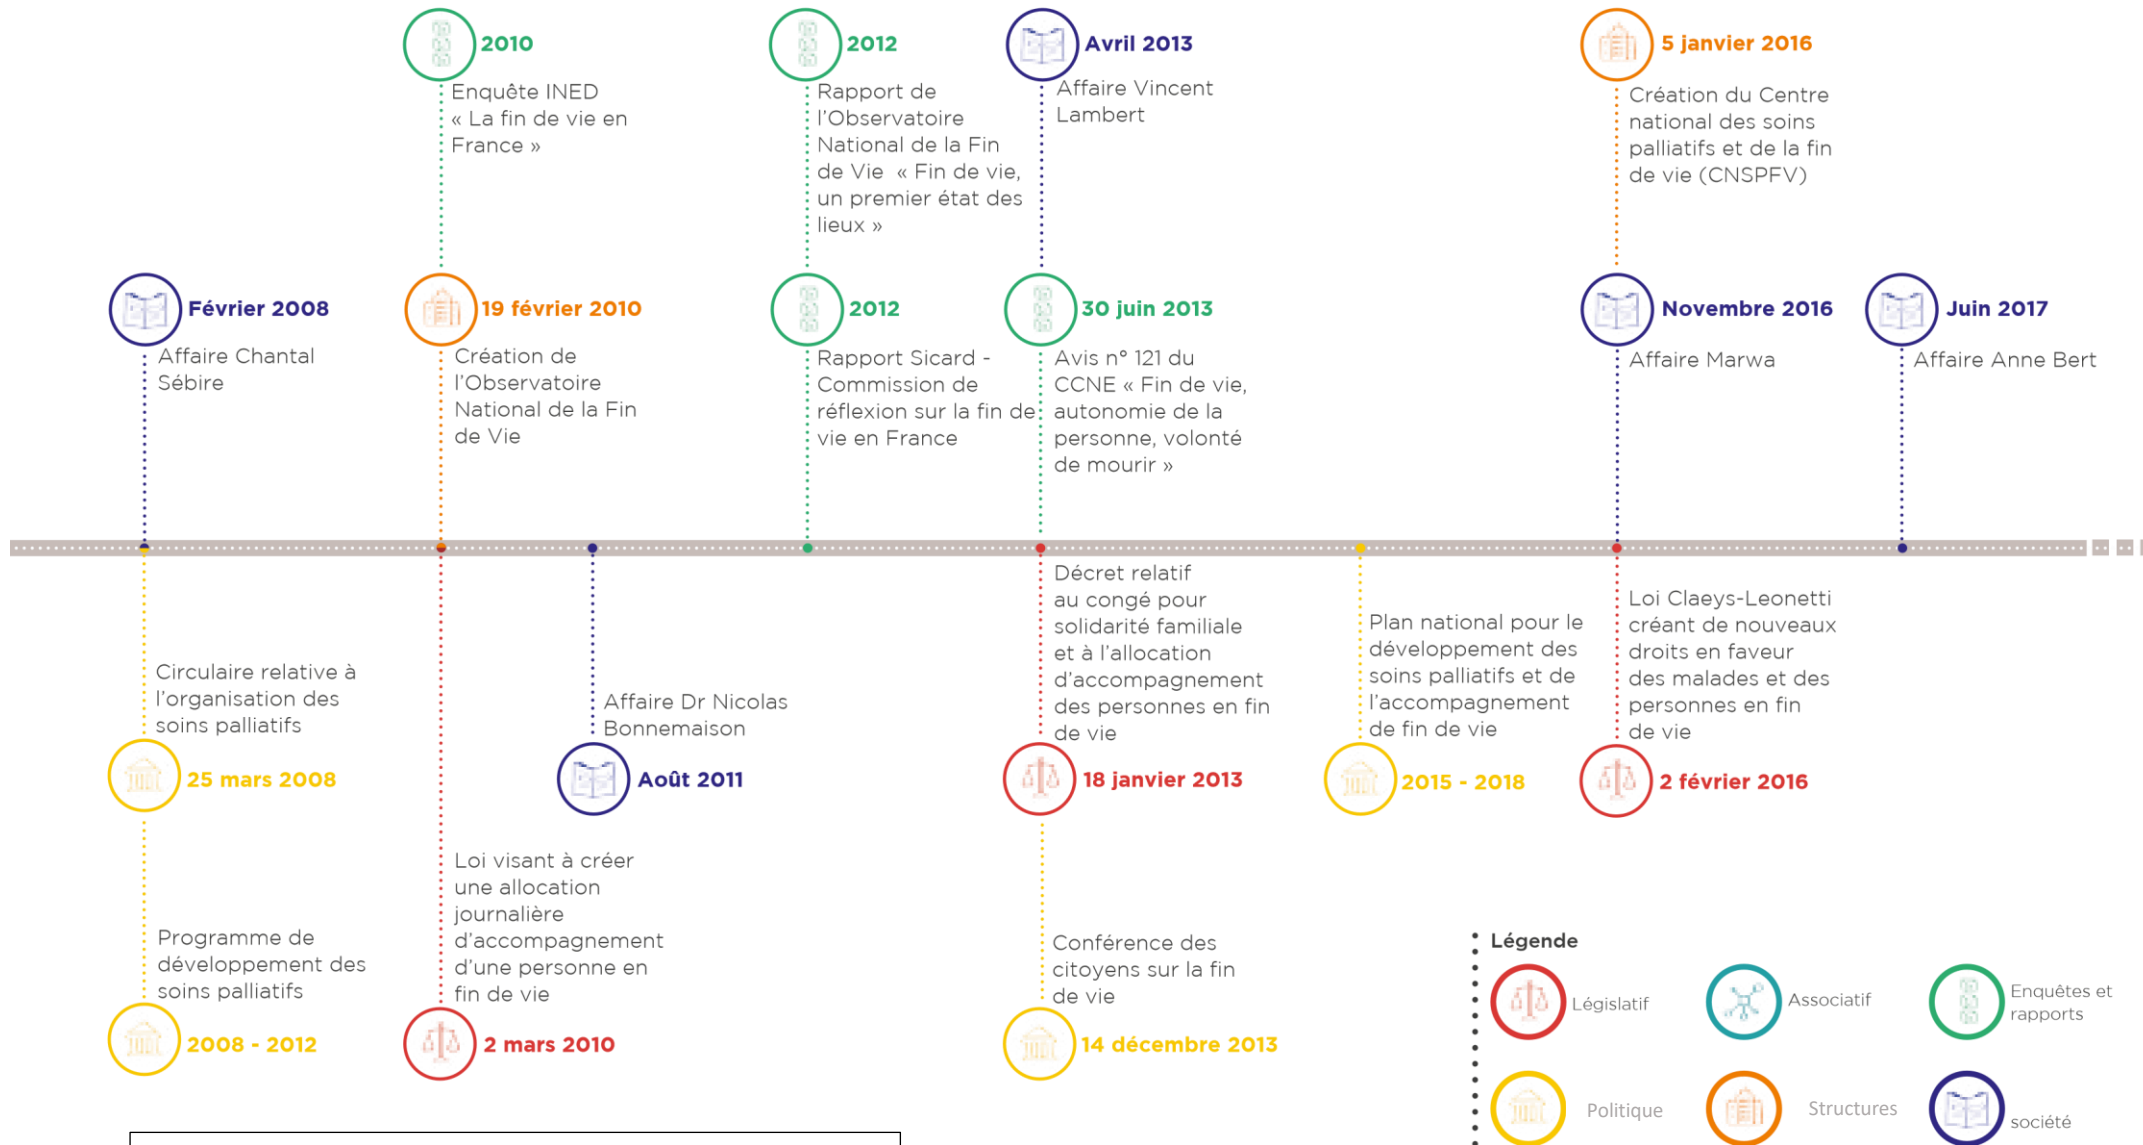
2010
Enquête INED « La fin de vie en France »

2012
Rapport de l'Observatoire National de la Fin de Vie « Fin de vie, un premier état des lieux »

Avril 2013
Affaire Vincent Lambert

5 janvier 2016
Création du Centre national des soins palliatifs et de la fin de vie (CNSPFV)

Février 2008
Affaire Chantal Sébire

19 février 2010
Création de l'Observatoire National de la Fin de Vie

2012
Rapport Sicard - Commission de réflexion sur la fin de vie en France

30 juin 2013
Avis n° 121 du CCNE « Fin de vie, autonomie de la personne, volonté de mourir »

Novembre 2016
Affaire Marwa

Juin 2017
Affaire Anne Bert

Circulaire relative à l'organisation des soins palliatifs
25 mars 2008

Affaire Dr Nicolas Bonnemaison
Août 2011

Décret relatif au congé pour solidarité familiale et à l'allocation d'accompagnement des personnes en fin de vie
18 janvier 2013

Plan national pour le développement des soins palliatifs et de l'accompagnement de fin de vie
2015 - 2018

Loi Claeys-Leonetti créant de nouveaux droits en faveur des malades et des personnes en fin de vie
2 février 2016

Programme de développement des soins palliatifs
2008 - 2012

Loi visant à créer une allocation journalière d'accompagnement d'une personne en fin de vie
2 mars 2010

Conférence des citoyens sur la fin de vie
14 décembre 2013

Légende
Législatif
Associatif
Enquêtes et rapports
Politique
Structures
société